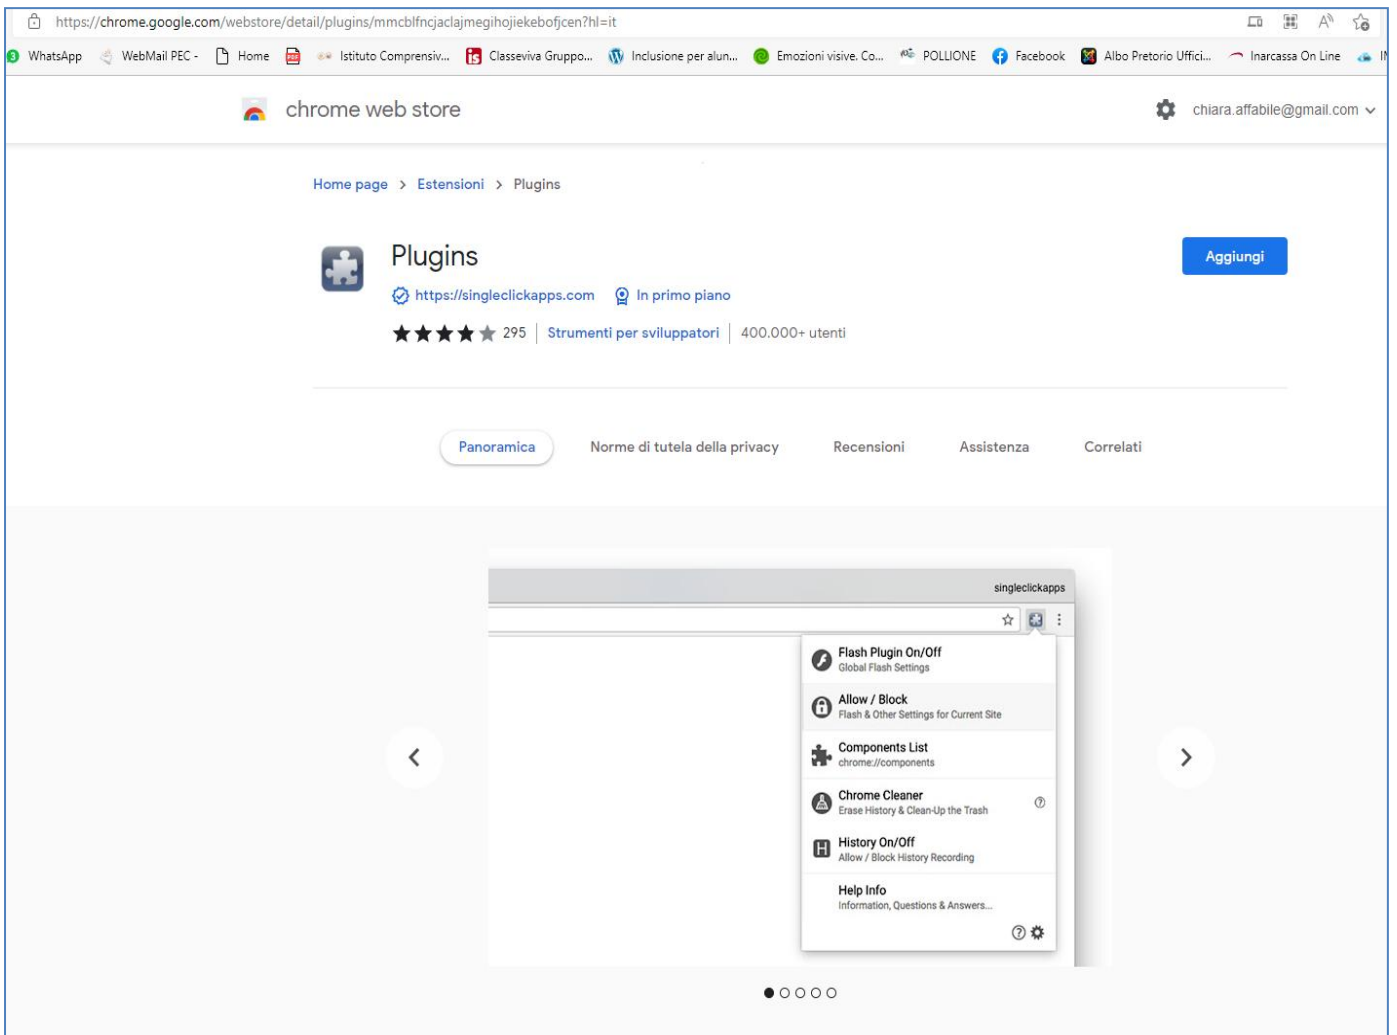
https://chrome.google.com/webstore/detail/plugins/mmcblfncjaclajmegihojiekebofjcen?hl=it

WhatsApp WebMail PEC - Home Istituto Comprensiv... Classeviva Gruppo... Inclusione per alun... Emozioni visive. Co... POLLIONE Facebook Albo Pretorio Uffici... Inarcassa On Line

chrome web store

chiara.affabile@gmail.com

Home page > Estensioni > Plugins

Plugins

https://singleclickapps.com In primo piano

295 Strumenti per sviluppatori 400.000+ utenti

Aggiungi

Panoramica Norme di tutela della privacy Recensioni Assistenza Correlati

singleclickapps

Flash Plugin On/Off
Global Flash Settings

Allow / Block
Flash & Other Settings for Current Site

Components List
chrome://components

Chrome Cleaner
Erase History & Clean-Up the Trash

History On/Off
Allow / Block History Recording

Help Info
Information, Questions & Answers...